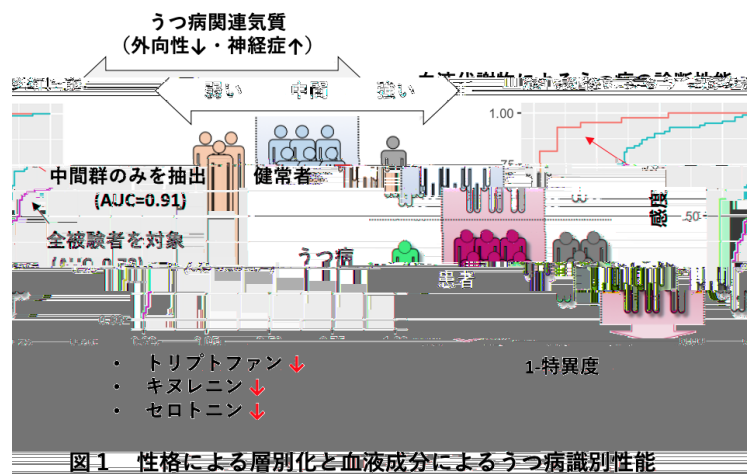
うつ病関連気質
（外向性↓・神経症↑）

弱い　中間　強い

1.00

中間群のみを抽出　健常者

(AUC=0.91)

全被験者を対象

うつ病

患者

0.50

感度

• トリプトファン↓
• キヌレニン↓
• セロトニン↓

1-特異度

図１　性格による層別化と血液成分によるうつ病識別性能